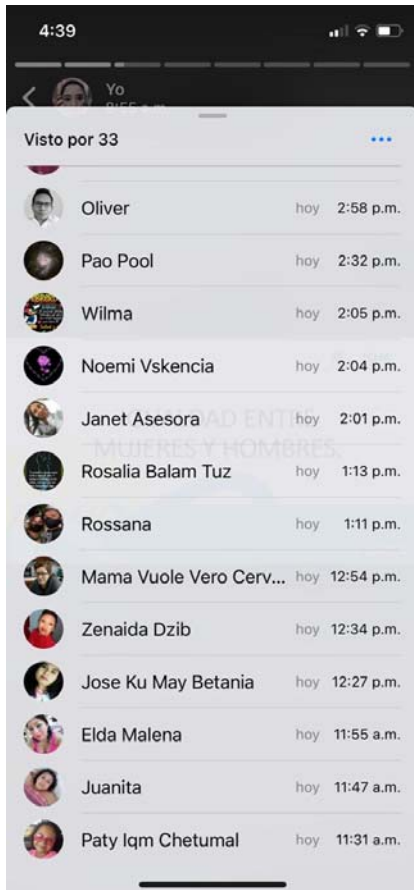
4:39

Yo
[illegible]

Visto por 33

Oliver hoy 2:58 p.m.
Pao Pool hoy 2:32 p.m.
Wilma hoy 2:05 p.m.
Noemi Vskencia hoy 2:04 p.m.
Janet Asesora hoy 2:01 p.m.
Rosalia Balam Tuz hoy 1:13 p.m.
Rossana hoy 1:11 p.m.
Mama Vuole Vero Cerv... hoy 12:54 p.m.
Zenaida Dzib hoy 12:34 p.m.
Jose Ku May Betania hoy 12:27 p.m.
Elda Malena hoy 11:55 a.m.
Juanita hoy 11:47 a.m.
Paty Iqm Chetumal hoy 11:31 a.m.

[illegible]AD ENTRE MUJERES Y HOMBRES.